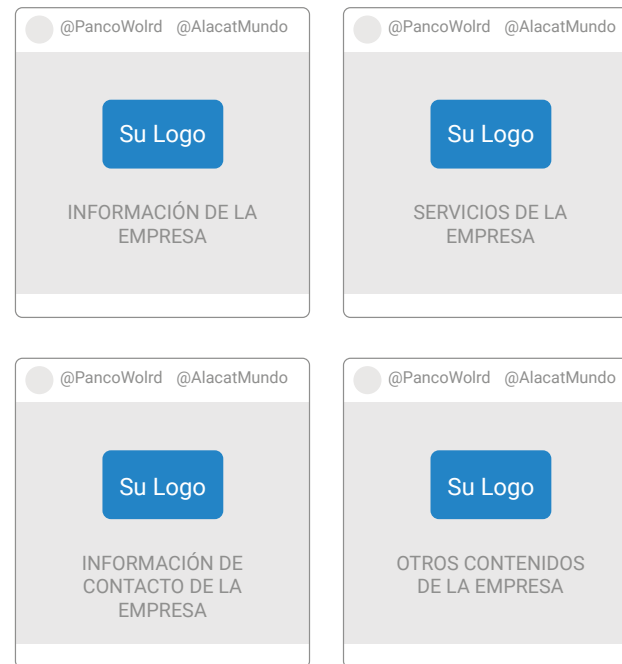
@PancoWolrd @AlacatMundo

Su Logo

INFORMACIÓN DE LA EMPRESA

@PancoWolrd @AlacatMundo

Su Logo

SERVICIOS DE LA EMPRESA

@PancoWolrd @AlacatMundo

Su Logo

INFORMACIÓN DE CONTACTO DE LA EMPRESA

@PancoWolrd @AlacatMundo

Su Logo

OTROS CONTENIDOS DE LA EMPRESA